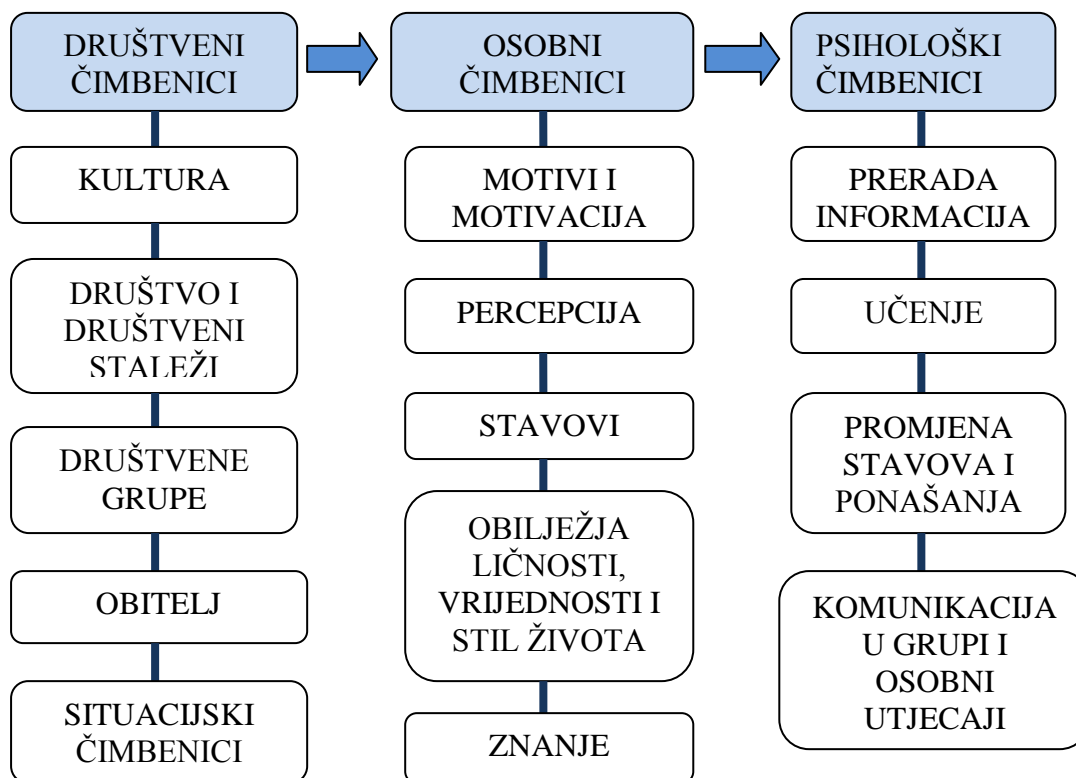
DRUŠTVENI ČIMBENICI

KULTURA

DRUŠTVO I DRUŠTVENI STALEŽI

DRUŠTVENE GRUPE

OBITELJ

SITUACIJSKI ČIMBENICI

OSOBNI ČIMBENICI

MOTIVI I MOTIVACIJA

PERCEPCIJA

STAVOVI

OBILJEŽJA LIČNOSTI, VRIJEDNOSTI I STIL ŽIVOTA

ZNANJE

PSIHOLOŠKI ČIMBENICI

PRERADA INFORMACIJA

UČENJE

PROMJENA STAVOVA I PONAŠANJA

KOMUNIKACIJA U GRUPI I OSOBNI UTJECAJI